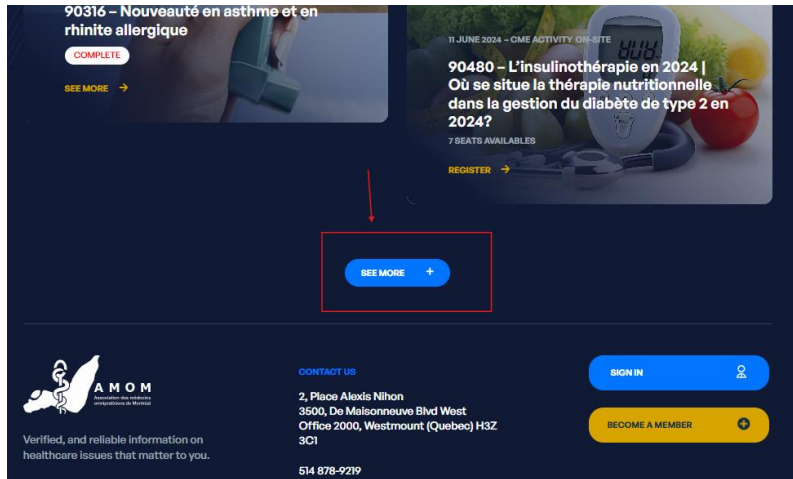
90316 – Nouveauté en asthme et en rhinite allergique

COMPLETE

SEE MORE

11 JUNE 2024 – CME ACTIVITY ON-SITE

90480 – L'insulinothérapie en 2024 | Où se situe la thérapie nutritionnelle dans la gestion du diabète de type 2 en 2024?

7 SEATS AVAILABLES

REGISTER

SEE MORE +

AMOM
Association des médecins omnipraticiens de Montréal

Verified, and reliable information on healthcare issues that matter to you.

CONTACT US

2, Place Alexis Nihon
3500, De Maisonneuve Blvd West
Office 2000, Westmount (Quebec) H3Z 3C1

514 878-9219

SIGN IN

BECOME A MEMBER